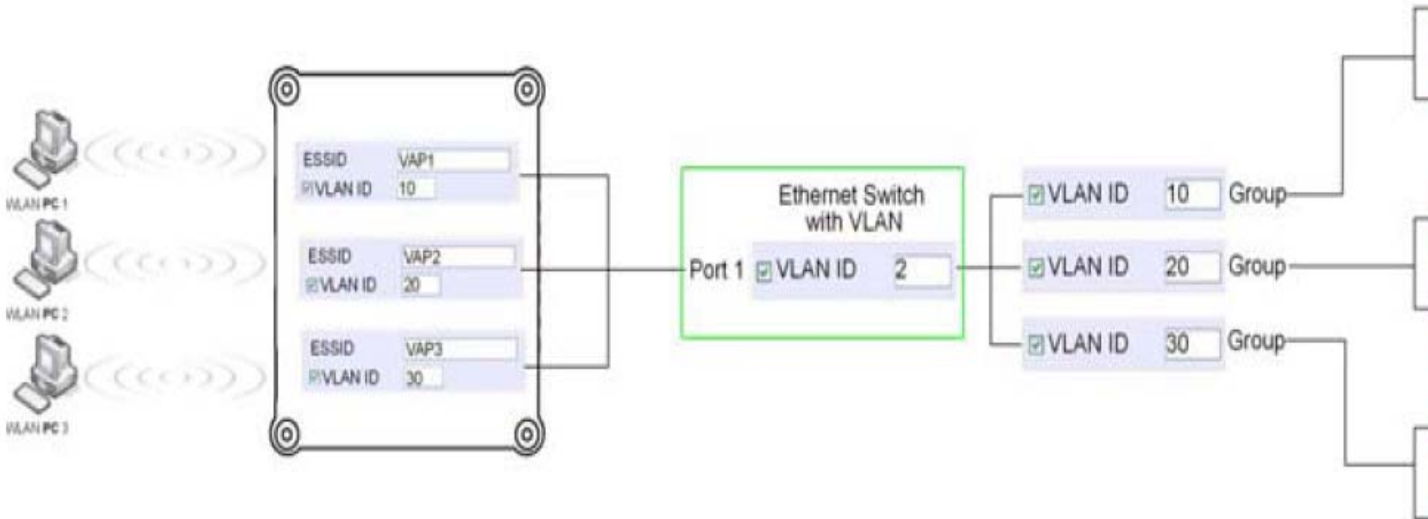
WLAN PC 1
WLAN PC 2
WLAN PC 3

ESSID VAP1
☑VLAN ID 10

ESSID VAP2
☑VLAN ID 20

ESSID VAP3
☑VLAN ID 30

Ethernet Switch with VLAN
Port 1 ☑VLAN ID 2

☑VLAN ID 10 Group
☑VLAN ID 20 Group
☑VLAN ID 30 Group